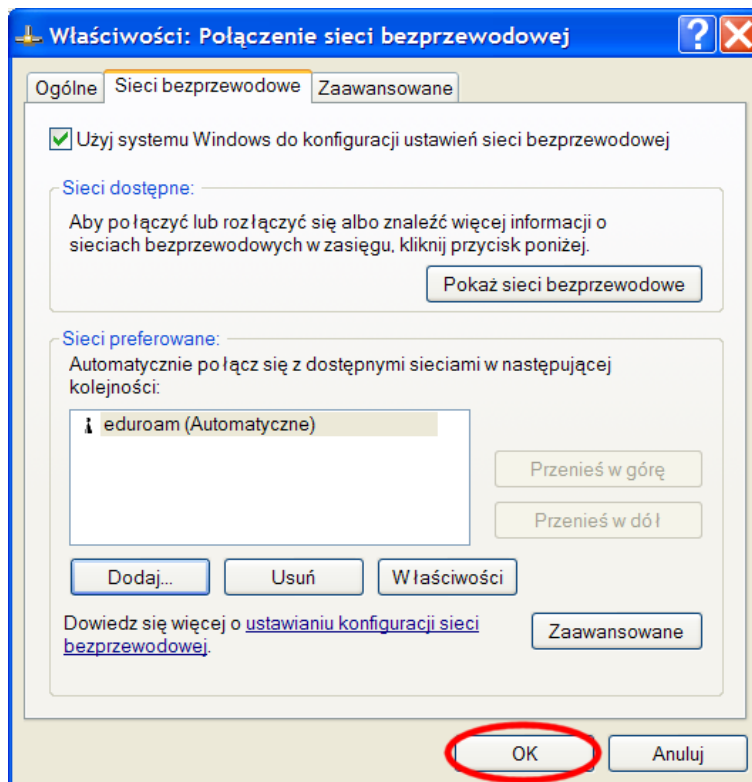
Właściwości: Połączenie sieci bezprzewodowej

Ogólne | Sieci bezprzewodowe | Zaawansowane

Użyj systemu Windows do konfiguracji ustawień sieci bezprzewodowej

Sieci dostępne:

Aby połączyć lub rozłączyć się albo znaleźć więcej informacji o sieciach bezprzewodowych w zasięgu, kliknij przycisk poniżej.

Pokaż sieci bezprzewodowe

Sieci preferowane:

Automatycznie połącz się z dostępnymi sieciami w następującej kolejności:

eduroam (Automatyczne)

Przenieś w górę

Przenieś w dół

Dodaj...

Usuń

Właściwości

Dowiedz się więcej o ustawianiu konfiguracji sieci bezprzewodowej.

Zaawansowane

OK

Anuluj